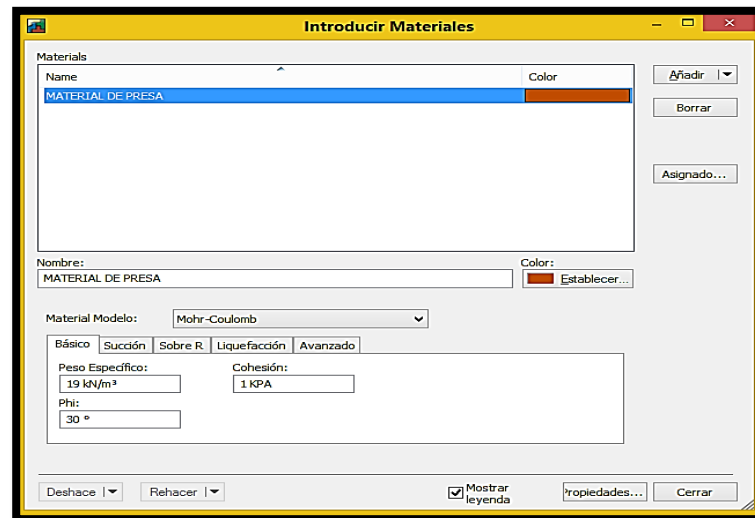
Introducir Materiales

Materials

| Name | Color |
|---|---|
| MATERIAL DE PRESA | |

Añadir
Borrar
Asignado...

Nombre:
MATERIAL DE PRESA

Color:
Establecer...

Material Modelo: Mohr-Coulomb

Básico | Succión | Sobre R | Licuefacción | Avanzado

Peso Específico:
19 kN/m³

Cohesión:
1 KPA

Phi:
30 °

Deshace
Rehacer
Mostrar leyenda
Propiedades...
Cerrar